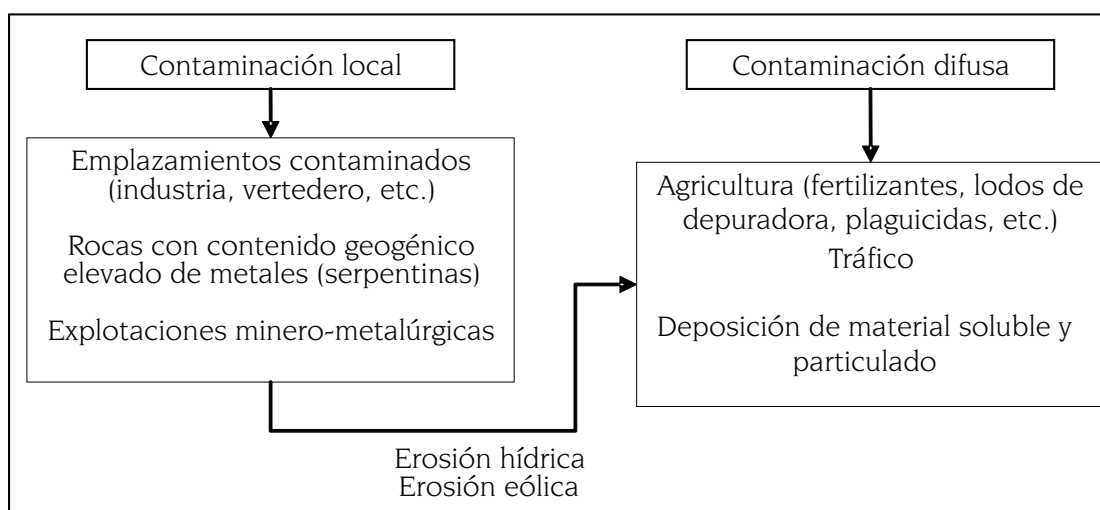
Contaminación local

Emplazamientos contaminados (industria, vertedero, etc.)

Rocas con contenido geogénico elevado de metales (serpentinas)

Explotaciones minero-metalúrgicas

Contaminación difusa

Agricultura (fertilizantes, lodos de depuradora, plaguicidas, etc.)

Tráfico

Deposición de material soluble y particulado

Erosión hídrica
Erosión eólica